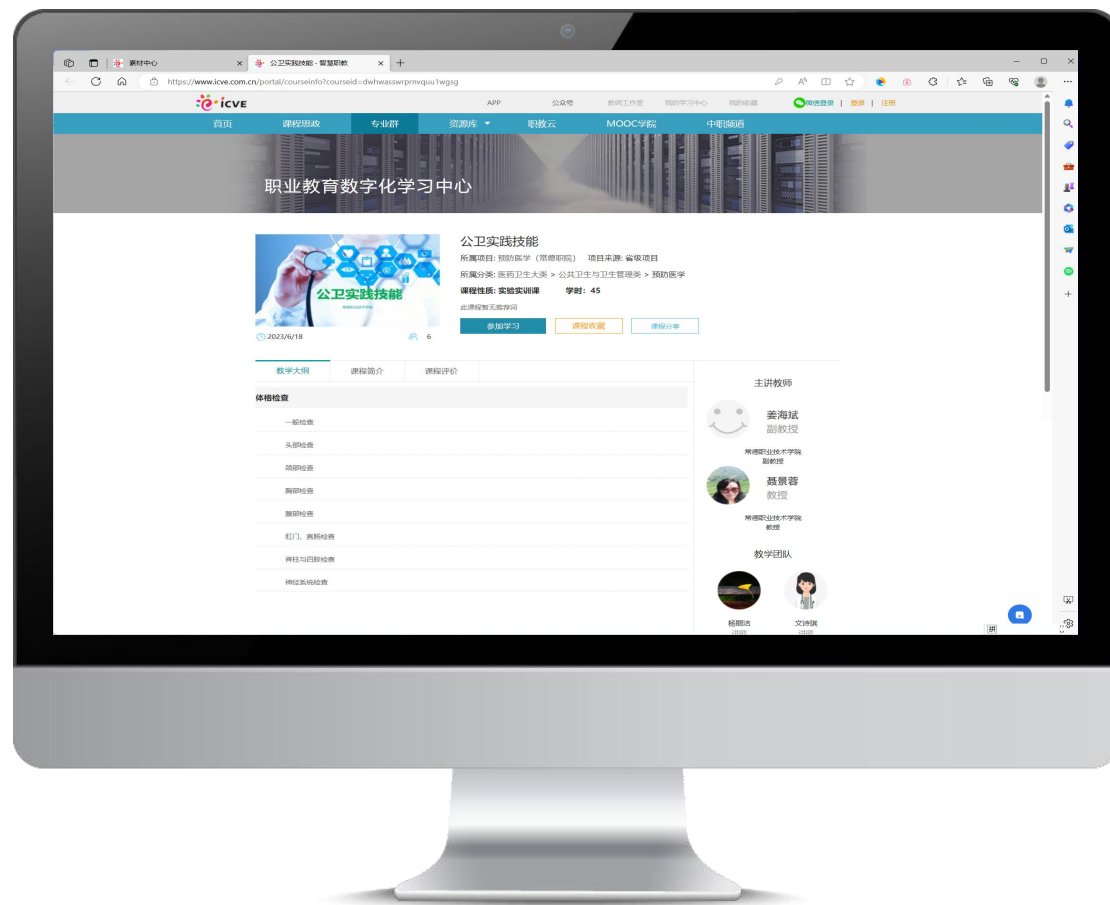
素材中心
公卫实践技能 - 智慧职教
https://www.icve.com.cn/portal/courseinfo?courseid=dwhwasswrpmvquu1wgsg

icve
APP 公众号 教师工作室 我的学习中心 我的收藏 微信登录 | 登录 | 注册

首页 课程思政 专业群 资源库 职教云 MOOC学院 中职频道

职业教育数字化学习中心

公卫实践技能
2023/6/18
6

公卫实践技能
所属项目: 预防医学（常德职院） 项目来源: 省级项目
所属分类: 医药卫生大类 > 公共卫生与卫生管理类 > 预防医学
课程性质: 实验实训课 学时: 45
此课程暂无推荐词
参加学习 课程收藏 课程分享

教学大纲 课程简介 课程评价

体格检查
一般检查
头部检查
颈部检查
胸部检查
腹部检查
肛门、直肠检查
脊柱与四肢检查
神经系统检查

主讲教师
姜海斌
副教授
常德职业技术学院
副教授
聂景蓉
教授
常德职业技术学院
教授

教学团队
杨丽洁
讲师
文诗琪
讲师

拼